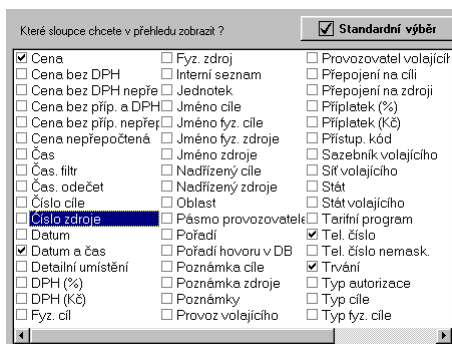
Které sloupce chcete v přehledu zobrazit ?

☑ Standardní výběr

☑ Cena
☐ Cena bez DPH
☐ Cena bez DPH nepře
☐ Cena bez příp. a DPH
☐ Cena bez příp. nepřep
☐ Cena nepřepočtená
☐ Čas
☐ Čas. filtr
☐ Čas. odečet
☐ Číslo cíle
☐ Číslo zdroje
☐ Datum
☑ Datum a čas
☐ Detailní umístění
☐ DPH (%)
☐ DPH (Kč)
☐ Fyz. cíl

☐ Fyz. zdroj
☐ Interní seznam
☐ Jednotek
☐ Jméno cíle
☐ Jméno fyz. cíle
☐ Jméno fyz. zdroje
☐ Jméno zdroje
☐ Nadřízený cíle
☐ Nadřízený zdroje
☐ Oblast
☐ Pásmo provozovatele
☐ Pořadí
☐ Pořadí hovoru v DB
☐ Poznámka cíle
☐ Poznámka zdroje
☐ Poznámky
☐ Provoz volajícího

☐ Provozovatel volajícíh
☐ Přepojení na cíli
☐ Přepojení na zdroji
☐ Příplatek (%)
☐ Příplatek (Kč)
☐ Přístup. kód
☐ Sazebník volajícího
☐ Síť volajícího
☐ Stát
☐ Stát volajícího
☐ Tarifní program
☑ Tel. číslo
☐ Tel. číslo nemask.
☑ Trvání
☐ Typ autorizace
☐ Typ cíle
☐ Typ fyz. cíle